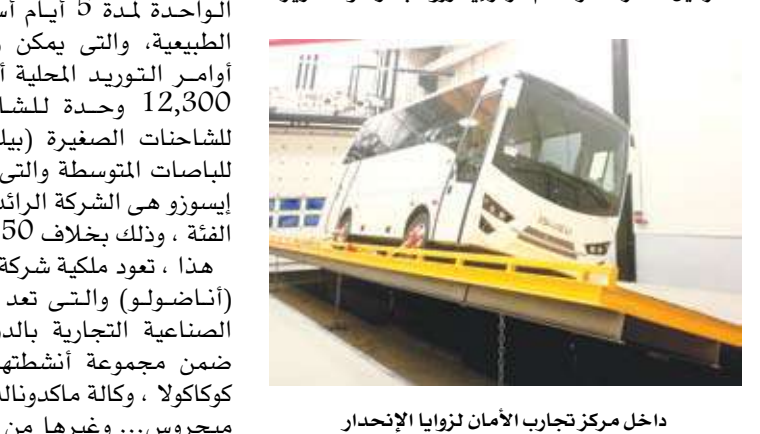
الواحدة لمدة 5 أيام أ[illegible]
الطبيعية، والتى يمكن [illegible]
أوامـر التوريد المحلية أ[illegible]
12,300 وحـدة للشا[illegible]
للشاحنات الصغيرة (بيك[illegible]
للباصات المتوسطة والتى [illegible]
إيسوزو هى الشركة الرائد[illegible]
الفئة ، وذلك بخلاف 50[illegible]

هذا ، تعود ملكية شركة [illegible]
(أنـاضـولـو) والـتـى تعد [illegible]
الصناعية التجارية بالد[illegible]
ضمن مجموعة أنشطته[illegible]
كوكاكولا ، وكالة ماكدونال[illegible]
ميجروس... وغيرها من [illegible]

داخل مركز تجارب الأمان لزوايا الإنحدار